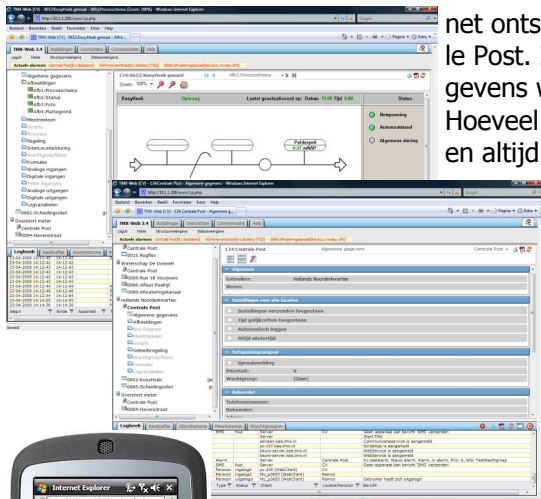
net onts
le Post.
gevens w
Hoeveel
en altijd

TMX-Web (CV) - 0052/KooyHoek gemaal - afb2/Processchema (Zoom: 100%) - Windows Internet Explorer

Bestand Bewerken Beeld Favorieten Extra Help

TMX-Web 3.4 | Instellingen | Overzichten | Communicatie | Help

Algemene gegevens
Afbeeldingen
afb1:Processchema
afb2:Status
afb3:Foto
afb4:Plattegrond
Meetnorken
Scripts
Rinchers
Regeling
InterLocatieSturing
Wachtgroepfilters
Formules
Analoge ingangen
Digitale ingangen
Teller ingangen
Analoge uitgangen
Digitale uitgangen
Logvariabelen
0065:Schadingsvliet
Overstort meter
Centrale Post
0084:Havenstraat

134:0052/KooyHoek gemaal
Zoom: 100%
KooyHoek
Opervaag
Laatst geraadpleegd op: Datum 11.09 Tijd 0.00
Status
Netspanning
Automaatstand
Algemene storing
Polderpeil
0.47 mNAP

TMX-Web (CV) - 134/Centrale Post - Algemene gegevens - Windows Internet Explorer
TMX-Web 3.4 | Instellingen | Overzichten | Communicatie | Help
Actieve alarmen
Centrale Post
0015:Regflex
Waterschap De Dommel
Centrale Post
0060:Run 18 Vlindpers
0080:Afvalt Pedrijf
0090:Afvoeringskanaal
Hollands Noorderkwartier
Centrale Post
Algemene gegevens
Afbeeldingen
Bus Diagram
Meetnorken
Scripts
Gebeidsregeling
Wachtgroepfilters
Formules
0052:KooyHoek
0065:Schadingsvliet
Overstort meter
Centrale Post
0084:Havenstraat

134:Centrale Post
Algemene gegevens
Algemeen
Gebruiker: Hollands Noorderkwartier
Notes:
Instellingen voor alle locaties
Instellingen verzenden toegestaan
Tijd gelijkzetten toegestaan
Automatisch loggen
Altijd uitstrijkt
Netspanningsstoring
Spraakmelding
Prioriteit: 0
Wachtgroep: (Geen)
Beheerder
Telefoonnummer:
Beheerder:

Logboek | Kasduffer | Alarmfaktora | Meetsessies | Wachtgroepen

Internet Explorer